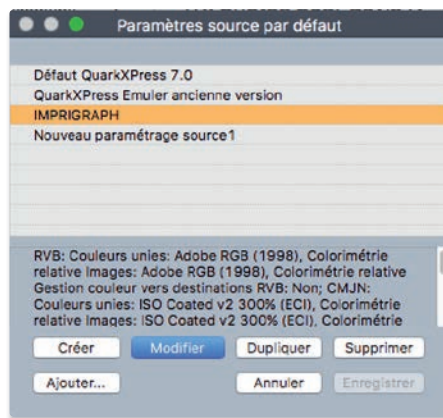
Paramètres source par défaut

Défaut QuarkXPress 7.0
QuarkXPress Emuler ancienne version
IMPRIGRAPH
Nouveau paramétrage source1

RVB: Couleurs unies: Adobe RGB (1998), Colorimétrie relative Images: Adobe RGB (1998), Colorimétrie relative Gestion couleur vers destinations RVB: Non; CMJN: Couleurs unies: ISO Coated v2 300% (ECI), Colorimétrie relative Images: ISO Coated v2 300% (ECI), Colorimétrie

Créer
Modifier
Dupliquer
Supprimer
Ajouter...
Annuler
Enregistrer